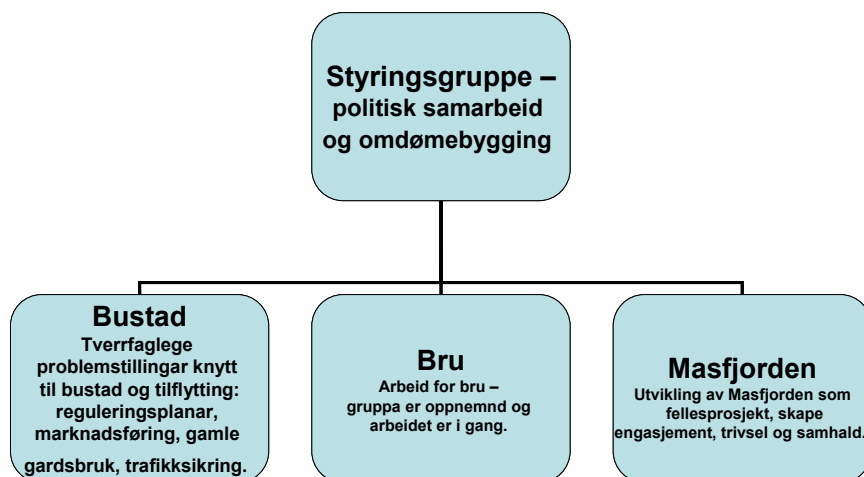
Styringsgruppe – politisk samarbeid og omdømebygging

Bustad
Tverrfaglege problemstillingar knytt til bustad og tilflytting: reguleringsplanar, marknadsføring, gamle gardsbruk, trafikksikring.

Bru
Arbeid for bru – gruppa er oppnemnd og arbeidet er i gang.

Masfjorden
Utvikling av Masfjorden som fellesprosjekt, skape engasjement, trivsel og samhald.